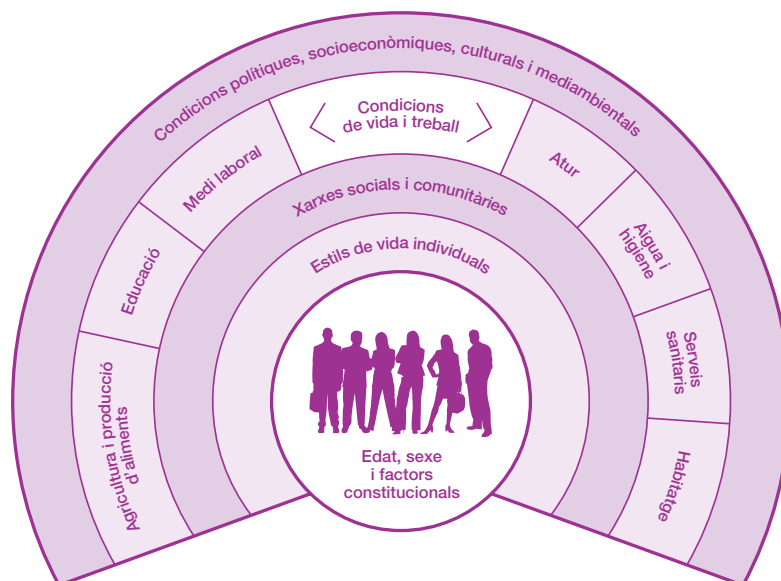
Condicions polítiques, socioeconòmiques, culturals i mediambientals

Condicions de vida i treball

Agricultura i producció d'aliments

Educació

Medi laboral

Atur

Aigua i higiene

Serveis sanitaris

Habitatge

Xarxes socials i comunitàries

Estils de vida individuals

Edat, sexe i factors constitucionals